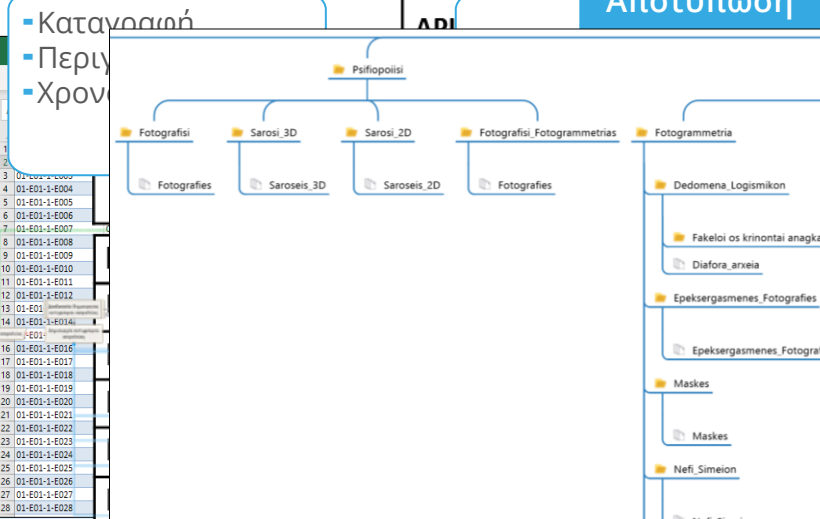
-Καταγραφή
-Περιγ
-Χρονο

ΑΡΙ

Αποτύπωση

Psifiopoiisi

Fotografisi
Fotografies

Sarosi_3D
Saroseis_3D

Sarosi_2D
Saroseis_2D

Fotografisi_Fotogrammetrias
Fotografies

Fotogrammetria
Dedomena_Logismikon
Fakeloi os krinontai anagka
Diafora_arxeia
Epeksergasmenes_Fotografies
Epeksergasmenes_Fotograf
Maskes
Maskes
Nefi_Simeion

| | |
|---|---|
| 1 | |
| 2 | |
| 3 | 01-E01-1-E003 |
| 4 | 01-E01-1-E004 |
| 5 | 01-E01-1-E005 |
| 6 | 01-E01-1-E006 |
| 7 | 01-E01-1-E007 |
| 8 | 01-E01-1-E008 |
| 9 | 01-E01-1-E009 |
| 10 | 01-E01-1-E010 |
| 11 | 01-E01-1-E011 |
| 12 | 01-E01-1-E012 |
| 13 | 01-E01 |
| 14 | 01-E01-1-E014 |
| 15 | -E01- |
| 16 | 01-E01-1-E016 |
| 17 | 01-E01-1-E017 |
| 18 | 01-E01-1-E018 |
| 19 | 01-E01-1-E019 |
| 20 | 01-E01-1-E020 |
| 21 | 01-E01-1-E021 |
| 22 | 01-E01-1-E022 |
| 23 | 01-E01-1-E023 |
| 24 | 01-E01-1-E024 |
| 25 | 01-E01-1-E025 |
| 26 | 01-E01-1-E026 |
| 27 | 01-E01-1-E027 |
| 28 | 01-E01-1-E028 |